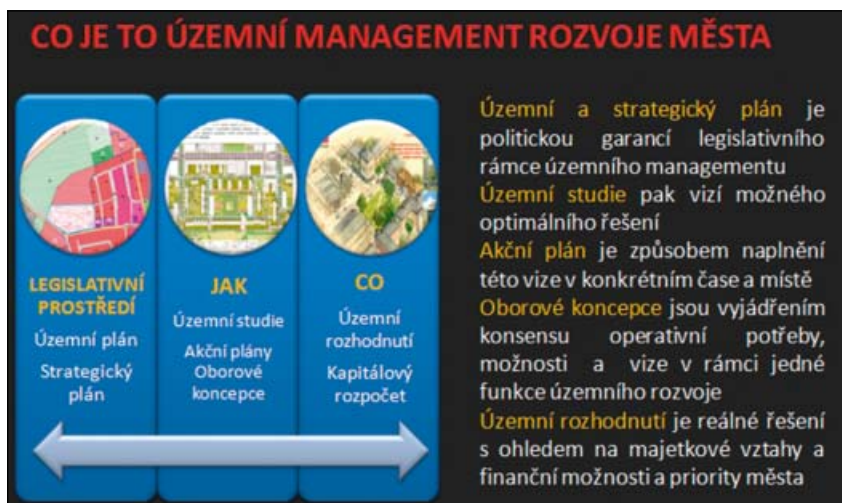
CO JE TO ÚZEMNÍ MANAGEMENT ROZVOJE MĚSTA

LEGISLATIVNÍ PROSTŘEDÍ
Územní plán
Strategický plán

JAK
Územní studie
Akční plány
Oborové koncepce

CO
Územní rozhodnutí
Kapitálový rozpočet

Územní a strategický plán je politickou garancí legislativního rámce územního managementu
Územní studie pak vizí možného optimálního řešení
Akční plán je způsobem naplnění této vize v konkrétním čase a místě
Oborové koncepce jsou vyjádřením konsensu operativní potřeby, možnosti a vize v rámci jedné funkce územního rozvoje
Územní rozhodnutí je reálné řešení s ohledem na majetkové vztahy a finanční možnosti a priority města